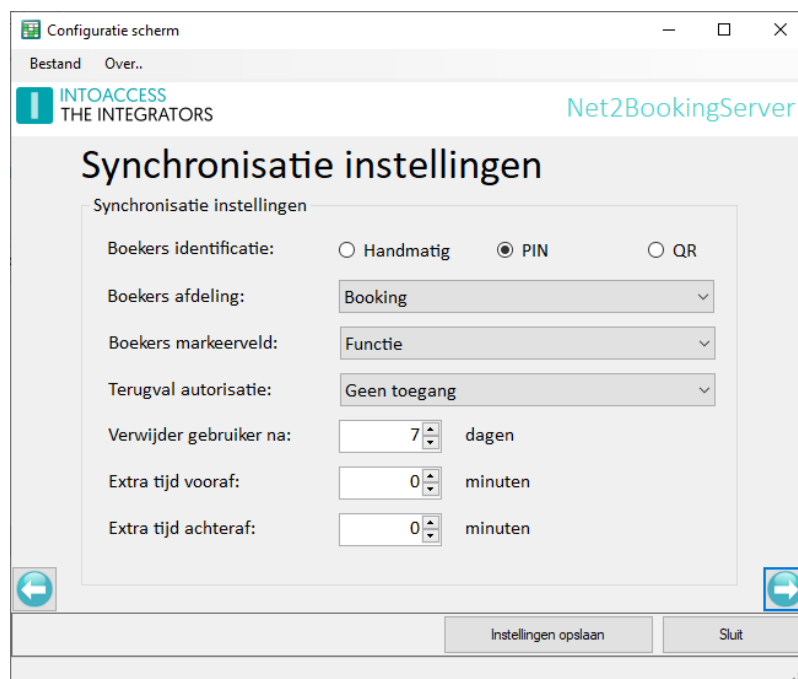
Configuratie scherm

Bestand Over..

INTOACCESS
THE INTEGRATORS

Net2BookingServer

Synchronisatie instellingen

Synchronisatie instellingen

Boekers identificatie: Handmatig PIN QR

Boekers afdeling: Booking

Boekers markeerveld: Functie

Terugval autorisatie: Geen toegang

Verwijder gebruiker na: 7 dagen

Extra tijd vooraf: 0 minuten

Extra tijd achteraf: 0 minuten

Instellingen opslaan

Sluit